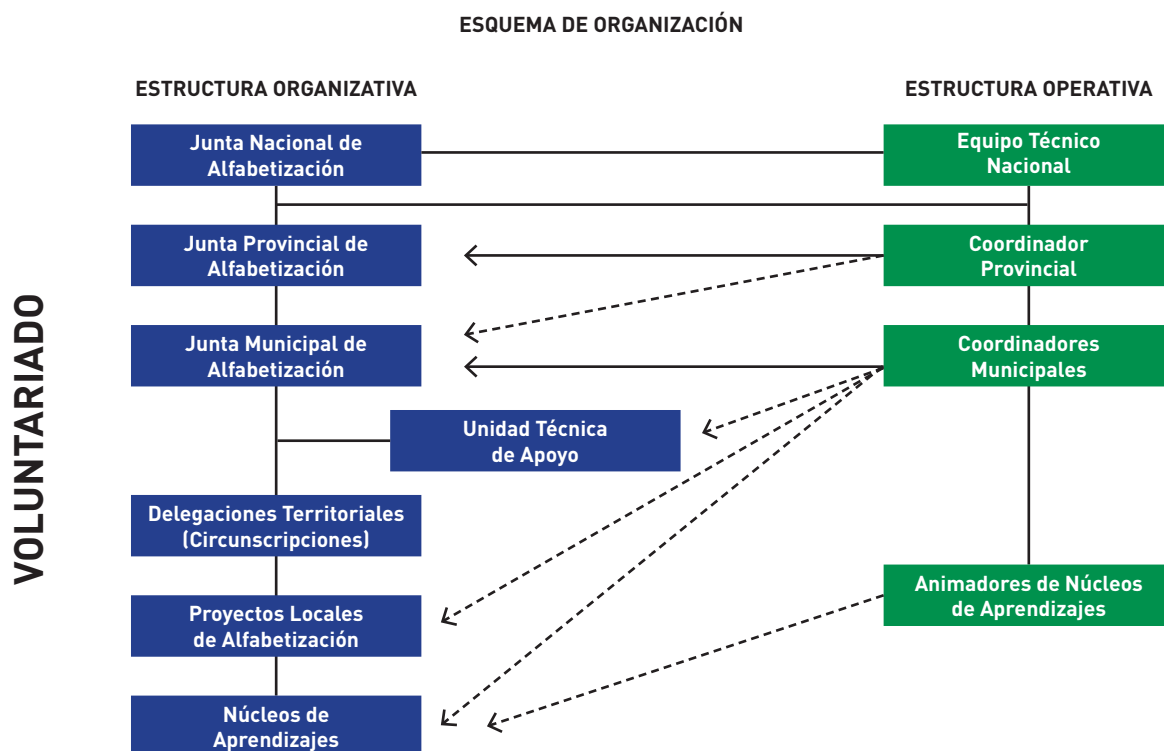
ESQUEMA DE ORGANIZACIÓN

ESTRUCTURA ORGANIZATIVA

ESTRUCTURA OPERATIVA

VOLUNTARIADO

Junta Nacional de Alfabetización

Equipo Técnico Nacional

Junta Provincial de Alfabetización

Coordinador Provincial

Junta Municipal de Alfabetización

Coordinadores Municipales

Unidad Técnica de Apoyo

Delegaciones Territoriales (Circunscripciones)

Animadores de Núcleos de Aprendizajes

Proyectos Locales de Alfabetización

Núcleos de Aprendizajes